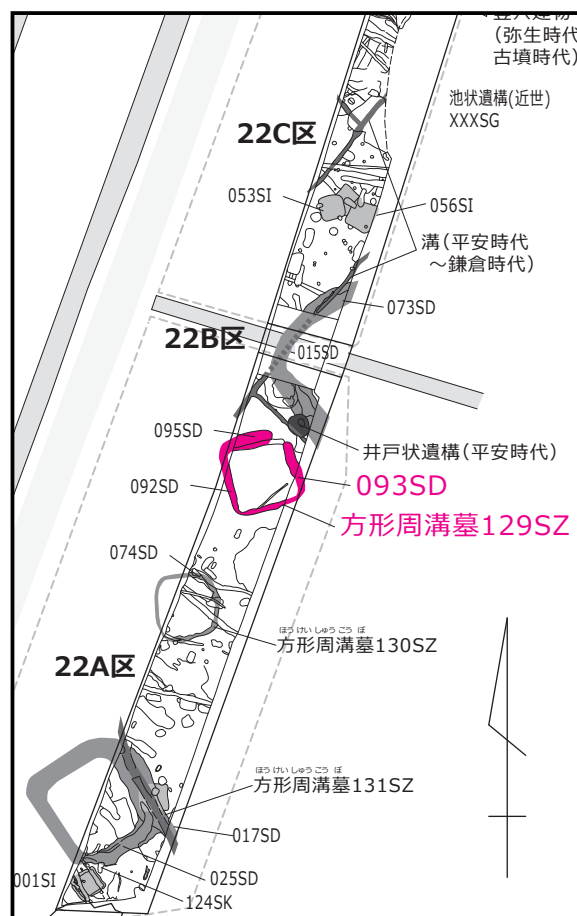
(弥生時代
古墳時代)

池状遺構(近世)
XXXSG

22C区

053SI

056SI

溝(平安時代
～鎌倉時代)

073SD

22B区

015SD

095SD

井戸状遺構(平安時代)

092SD

093SD

方形周溝墓129SZ

074SD

ほう けい しゅう こう ぼ
方形周溝墓130SZ

22A区

ほう けい しゅう こう ぼ
方形周溝墓131SZ

017SD

001SI

025SD

124SK